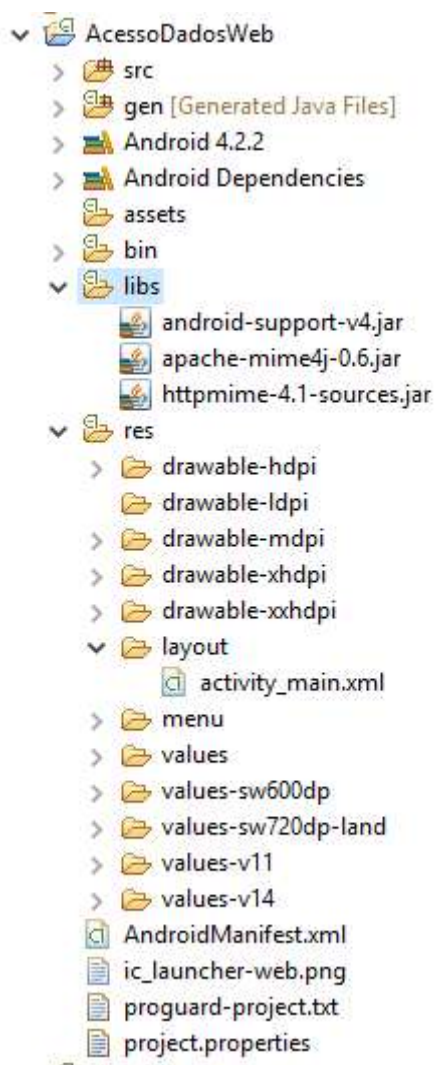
AcessoDadosWeb
src
gen [Generated Java Files]
Android 4.2.2
Android Dependencies
assets
bin
libs
android-support-v4.jar
apache-mime4j-0.6.jar
httpmime-4.1-sources.jar
res
drawable-hdpi
drawable-ldpi
drawable-mdpi
drawable-xhdpi
drawable-xxhdpi
layout
activity_main.xml
menu
values
values-sw600dp
values-sw720dp-land
values-v11
values-v14
AndroidManifest.xml
ic_launcher-web.png
proguard-project.txt
project.properties